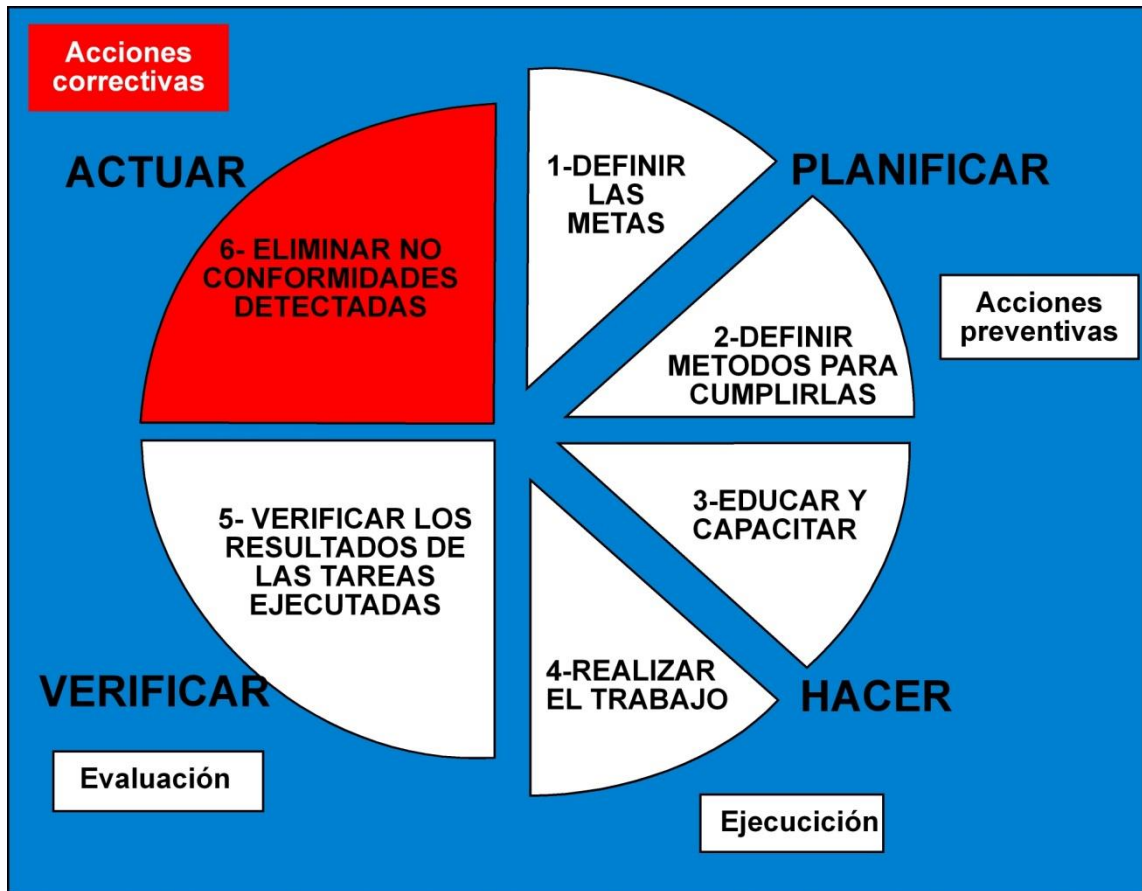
Acciones correctivas

ACTUAR

6- ELIMINAR NO CONFORMIDADES DETECTADAS

1-DEFINIR LAS METAS

PLANIFICAR

Acciones preventivas

2-DEFINIR METODOS PARA CUMPLIRLAS

3-EDUCAR Y CAPACITAR

5- VERIFICAR LOS RESULTADOS DE LAS TAREAS EJECUTADAS

4-REALIZAR EL TRABAJO

VERIFICAR

HACER

Evaluación

Ejecucición